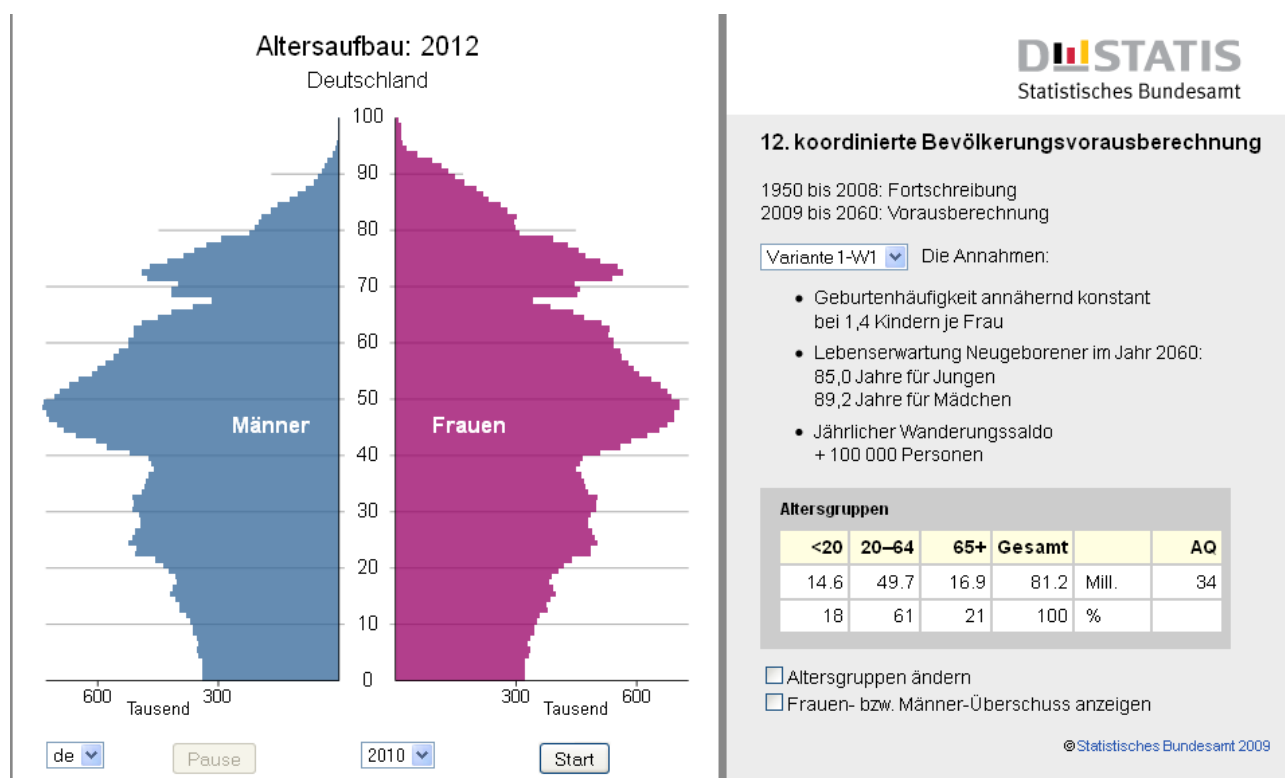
Altersaufbau: 2012

Deutschland

100
90
80
70
60
50
40
30
20
10
0

Männer

Frauen

600 Tausend 300

300 Tausend 600

de

Pause

2010

Start

DESTATIS
Statistisches Bundesamt

12. koordinierte Bevölkerungsvorausberechnung

1950 bis 2008: Fortschreibung
2009 bis 2060: Vorausberechnung

Variante 1-W1 Die Annahmen:

• Geburtenhäufigkeit annähernd konstant bei 1,4 Kindern je Frau

• Lebenserwartung Neugeborener im Jahr 2060:
85,0 Jahre für Jungen
89,2 Jahre für Mädchen

• Jährlicher Wanderungssaldo
+ 100 000 Personen

Altersgruppen

| <20 | 20–64 | 65+ | Gesamt | | AQ |
|---|---|---|---|---|---|
| 14.6 | 49.7 | 16.9 | 81.2 | Mill. | 34 |
| 18 | 61 | 21 | 100 | % | |

Altersgruppen ändern

Frauen- bzw. Männer-Überschuss anzeigen

© Statistisches Bundesamt 2009